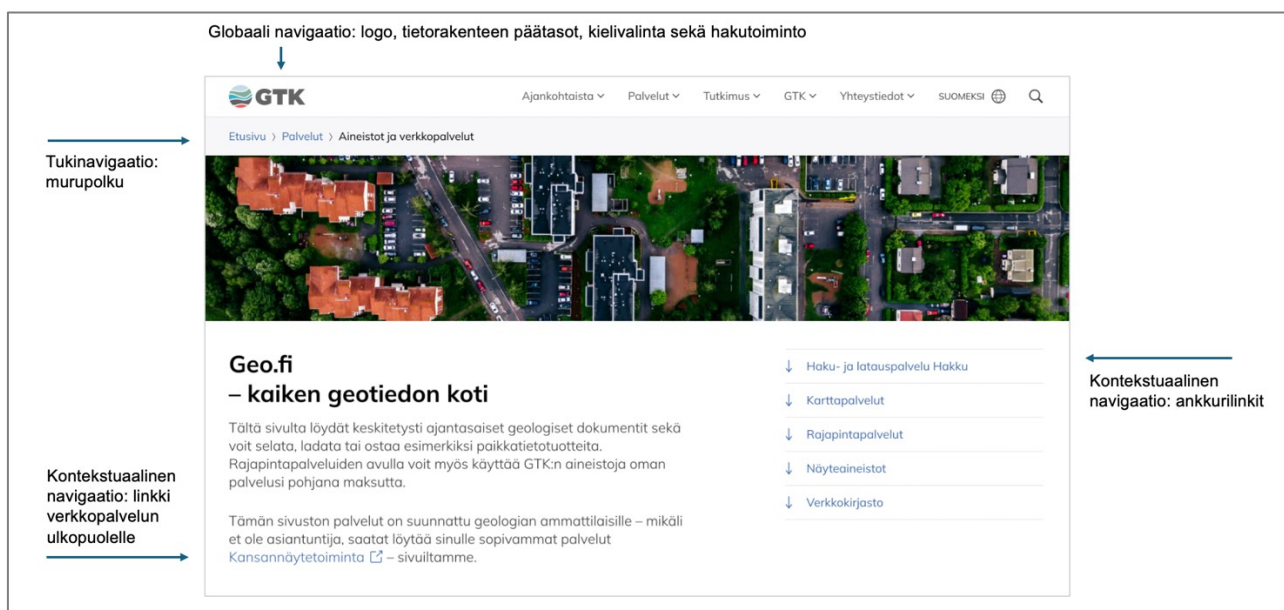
Globaali navigaatio: logo, tietorakenteen päätasot, kielivalinta sekä hakutoiminto

GTK

Ajankohtaista Palvelut Tutkimus GTK Yhteystiedot SUOMEKSI

Tukinavigaatio: murupolku

Etusivu › Palvelut › Aineistot ja verkkopalvelut

Geo.fi
– kaiken geotiedon koti

Tältä sivulta löydät keskitetysti ajantasaiset geologiset dokumentit sekä voit selata, ladata tai ostaa esimerkiksi paikkatietotuotteita. Rajapintapalveluiden avulla voit myös käyttää GTK:n aineistoja oman palvelusi pohjana maksutta.

Tämän sivuston palvelut on suunnattu geologian ammattilaisille – mikäli et ole asiantuntija, saatat löytää sinulle sopivammat palvelut Kansannäytetoiminta – sivuiltamme.

↓ Haku- ja latauspalvelu Hakku
↓ Karttapalvelut
↓ Rajapintapalvelut
↓ Näyteaineistot
↓ Verkkokirjasto

Kontekstuaalinen navigaatio: ankkurilinkit

Kontekstuaalinen navigaatio: linkki verkkopalvelun ulkopuolelle